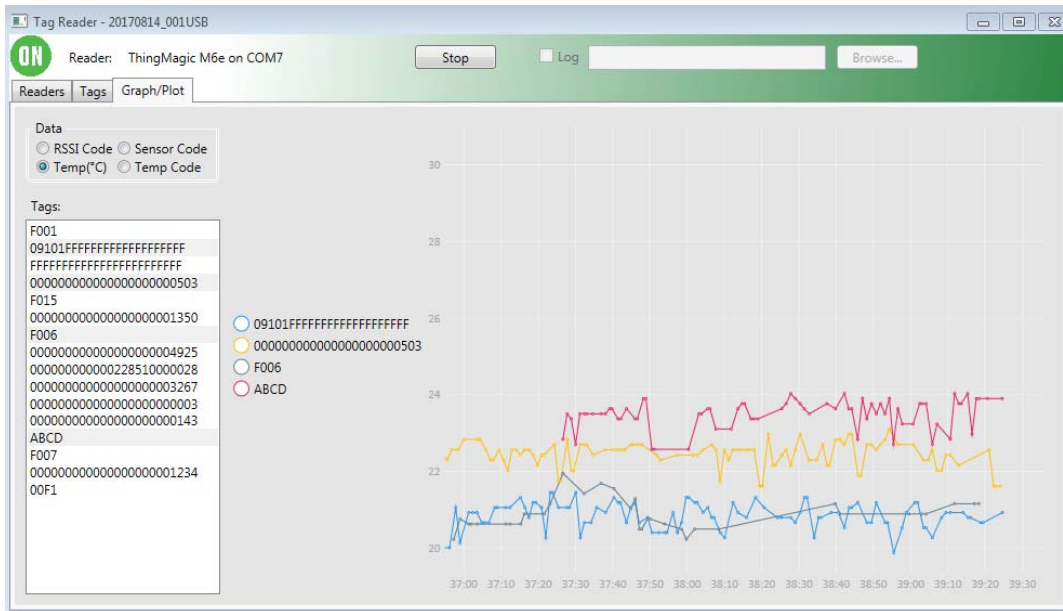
Tag Reader - 20170814_001USB

ON

Reader: ThingMagic M6e on COM7

Stop

Log

Browse...

Readers | Tags | Graph/Plot

Data
RSSI Code
Sensor Code
Temp(°C)
Temp Code

Tags:
F001
09101FFFFFFFFFFFFFFFFFFF
FFFFFFFFFFFFFFFFFFFFFFFF
000000000000000000000503
F015
000000000000000000001350
F006
000000000000000000004925
000000000000228510000028
000000000000000000003267
000000000000000000000003
000000000000000000000143
ABCD
F007
000000000000000000001234
00F1

09101FFFFFFFFFFFFFFFFFFF
000000000000000000000503
F006
ABCD

30
28
26
24
22
20

37:00 37:10 37:20 37:30 37:40 37:50 38:00 38:10 38:20 38:30 38:40 38:50 39:00 39:10 39:20 39:30